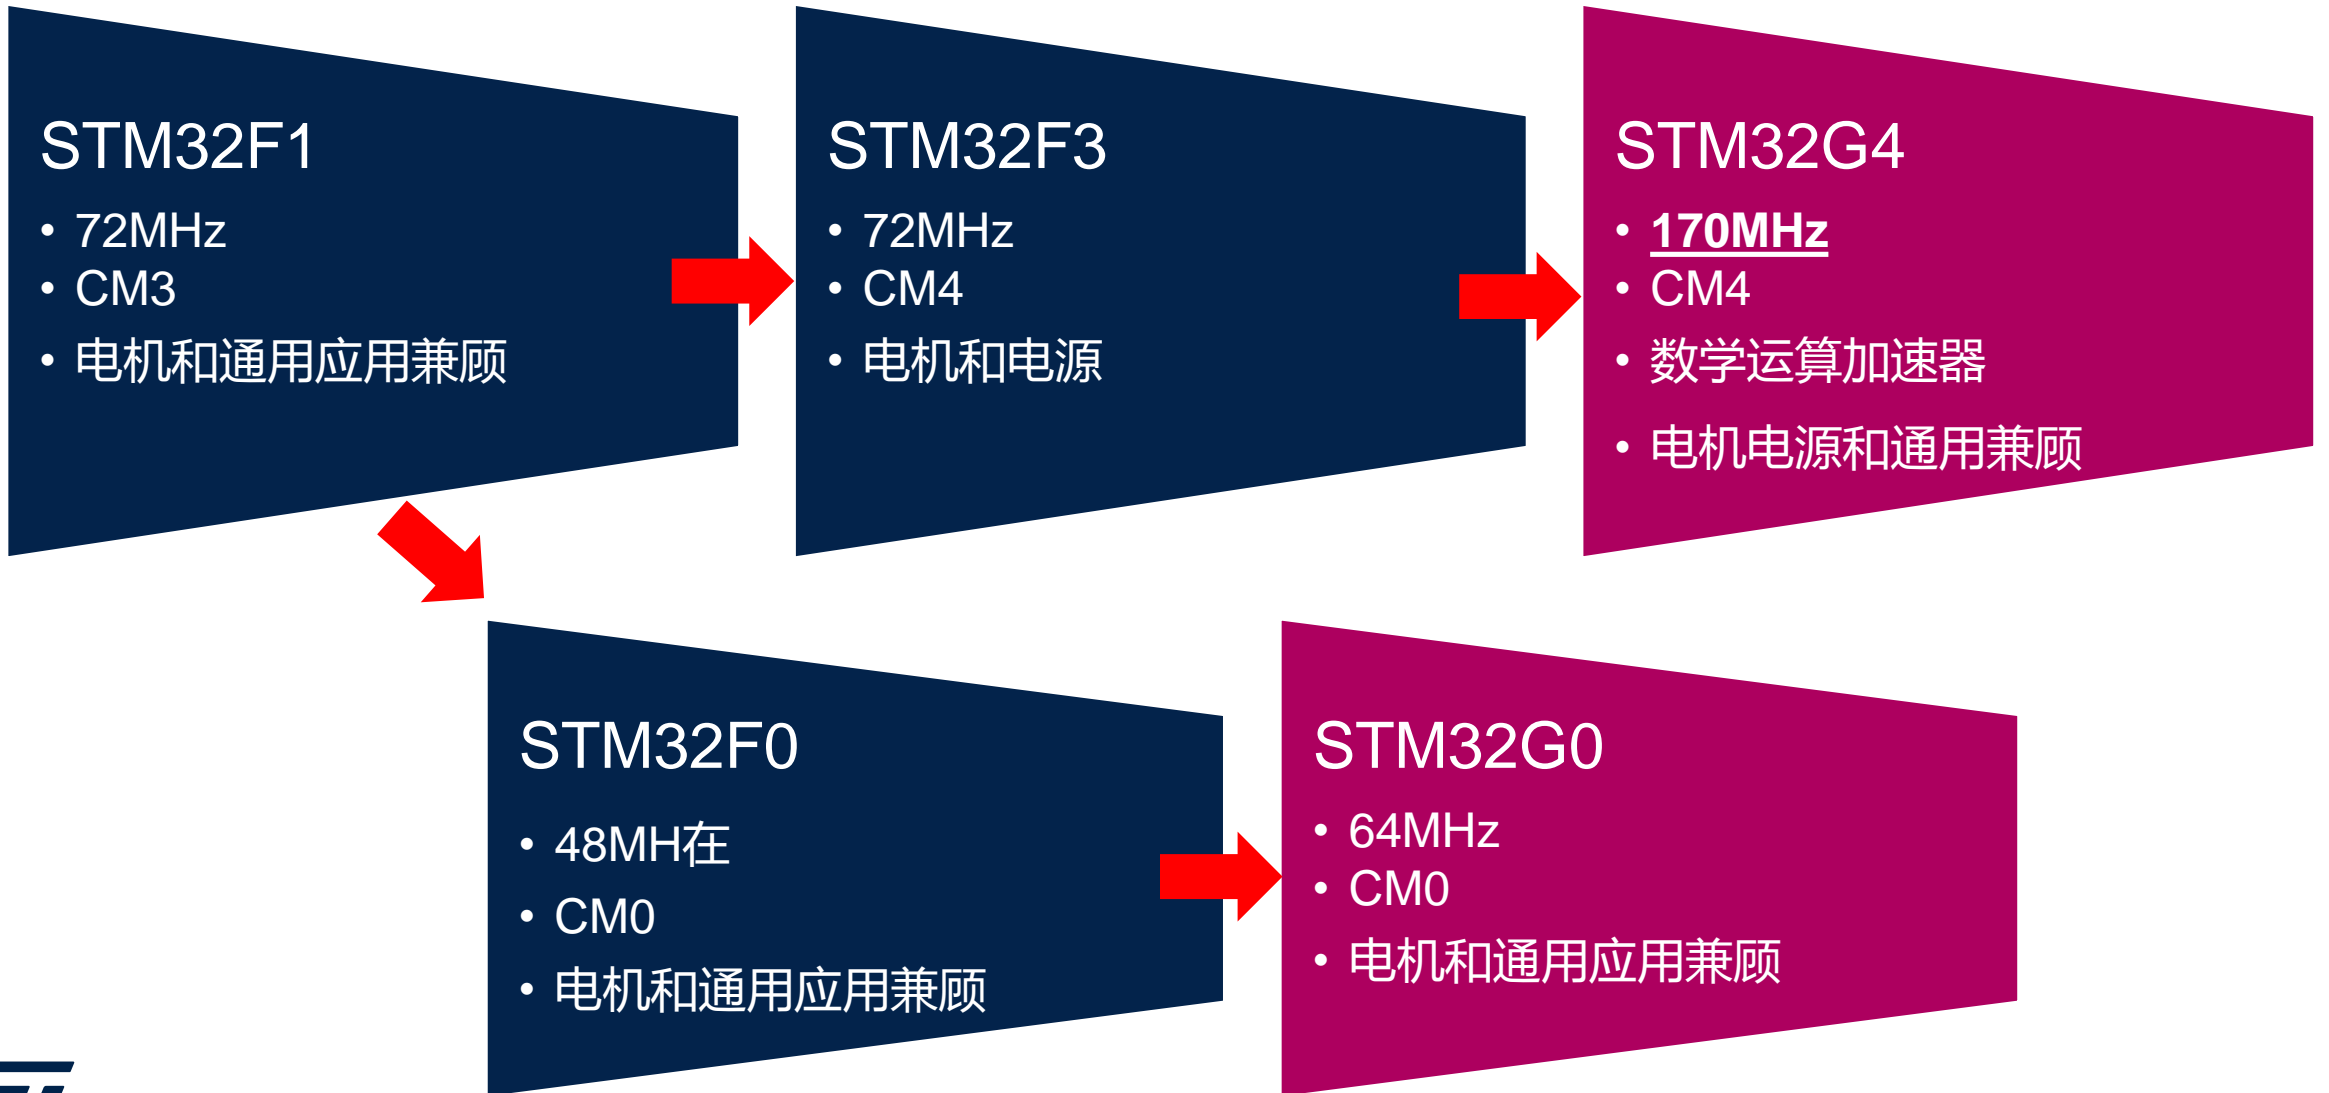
STM32F1

- 72MHz
- CM3
- 电机和通用应用兼顾

STM32F3

- 72MHz
- CM4
- 电机和电源

STM32G4

- 170MHz
- CM4
- 数学运算加速器
- 电机电源和通用兼顾

STM32F0

- 48MH在
- CM0
- 电机和通用应用兼顾

STM32G0

- 64MHz
- CM0
- 电机和通用应用兼顾